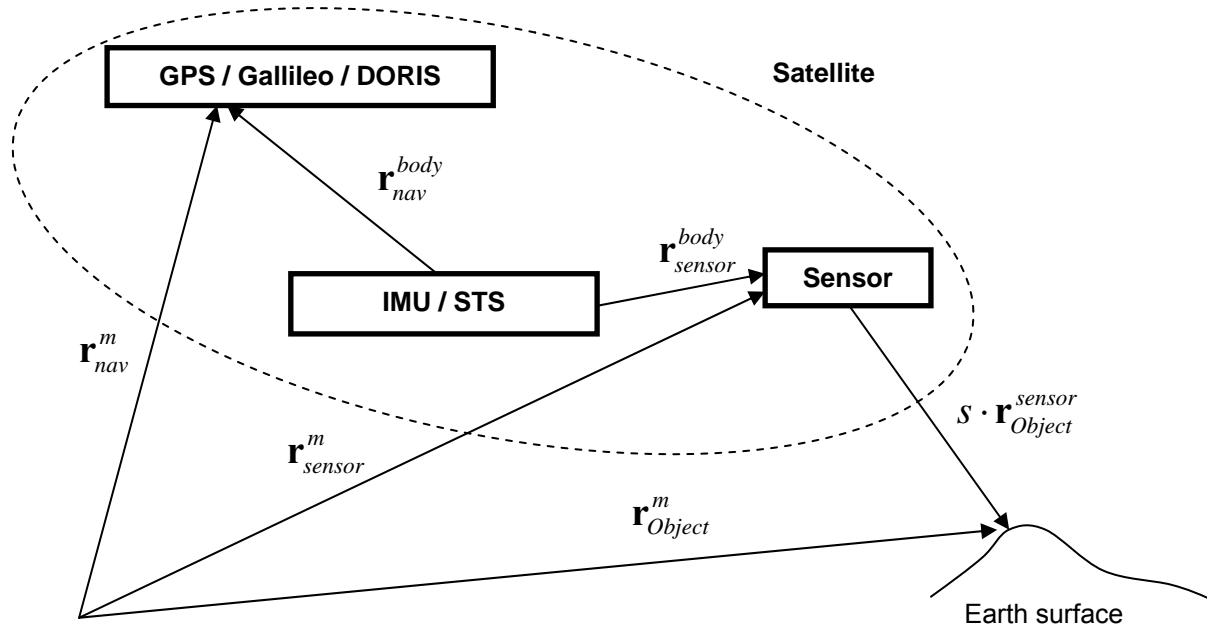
GPS / Gallileo / DORIS

Satellite

$\mathbf{r}_{nav}^{body}$

$\mathbf{r}_{sensor}^{body}$

IMU / STS

Sensor

$\mathbf{r}_{nav}^{m}$

$s \cdot \mathbf{r}_{Object}^{sensor}$

$\mathbf{r}_{sensor}^{m}$

$\mathbf{r}_{Object}^{m}$

Earth surface